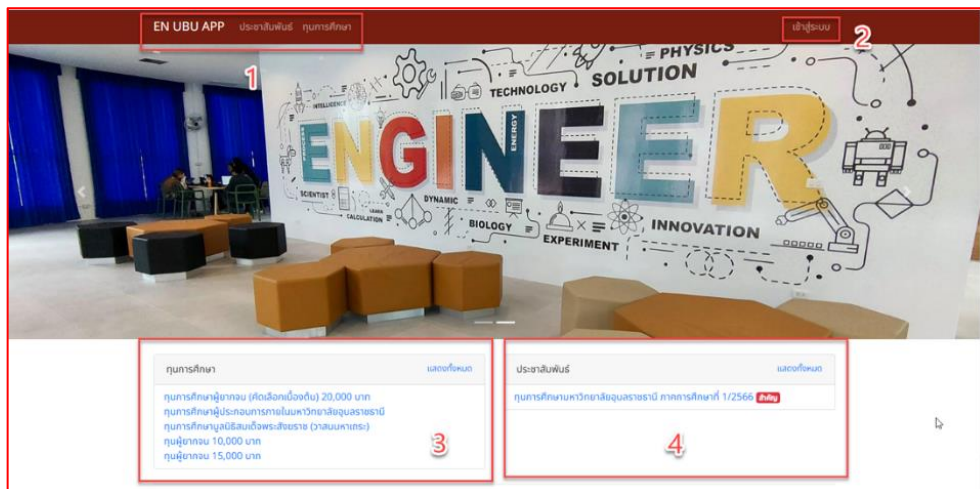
EN UBU APP ประชาสัมพันธ์ ทุนการศึกษา

เข้าสู่ระบบ

1

2

PHYSICS

TECHNOLOGY

SOLUTION

INTELLIGENCE

ENGINEER

ENERGY

SCIENTIST

DYNAMIC

CALCULATION

BIOLOGY

EXPERIMENT

INNOVATION

ทุนการศึกษา

แสดงทั้งหมด

ทุนการศึกษาผู้ยากจน (คัดเลือกเบื้องต้น) 20,000 บาท
ทุนการศึกษาผู้ประกอบการภายในมหาวิทยาลัยอุบลราชธานี
ทุนการศึกษามูลนิธิสมเด็จพระสังฆราช (วาสนมหาเถระ)
ทุนผู้ยากจน 10,000 บาท
ทุนผู้ยากจน 15,000 บาท

3

ประชาสัมพันธ์

แสดงทั้งหมด

ทุนการศึกษามหาวิทยาลัยอุบลราชธานี ภาคการศึกษาที่ 1/2566 สำคัญ

4